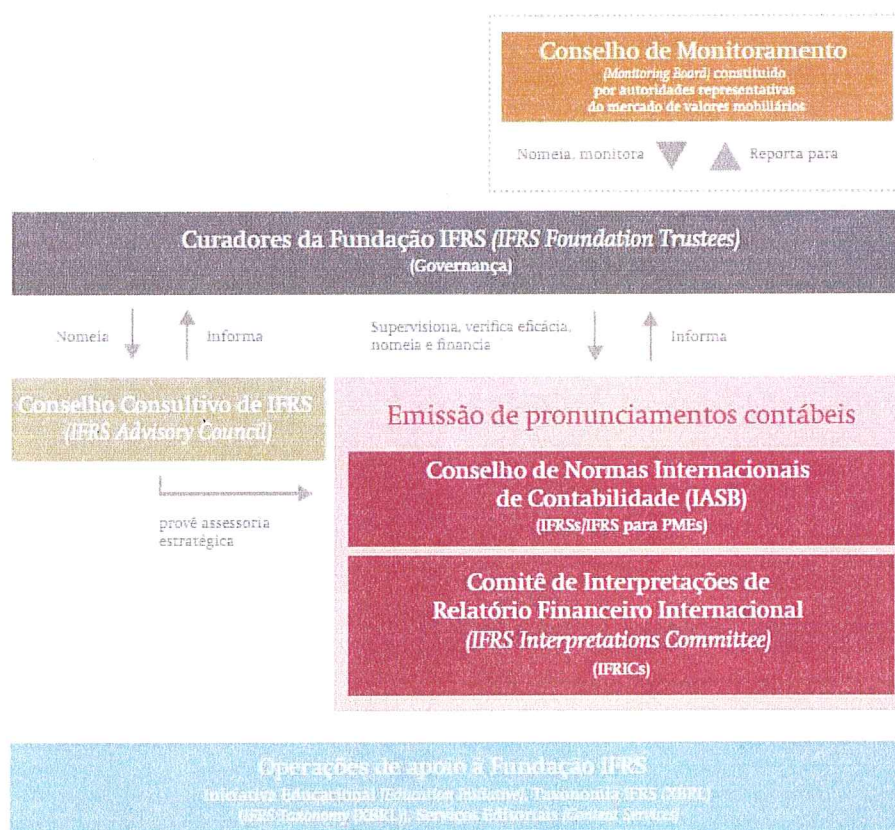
Conselho de Monitoramento
(Monitoring Board) constituído por autoridades representativas do mercado de valores mobiliários

Nomeia, monitora

Reporta para

Curadores da Fundação IFRS (IFRS Foundation Trustees)
(Governança)

Nomeia

Informa

Supervisiona, verifica eficácia, nomeia e financia

Informa

Conselho Consultivo de IFRS
(IFRS Advisory Council)

provê assessoria estratégica

Emissão de pronunciamentos contábeis

Conselho de Normas Internacionais de Contabilidade (IASB)
(IFRSs/IFRS para PMEs)

Comitê de Interpretações de Relatório Financeiro Internacional
(IFRS Interpretations Committee)
(IFRICs)

Operações de apoio à Fundação IFRS
Iniciativa Educacional (Education Initiative), Taxonomia IFRS (XBRL) (IFRS Taxonomy (XBRL)), Serviços Editoriais (Content Services)